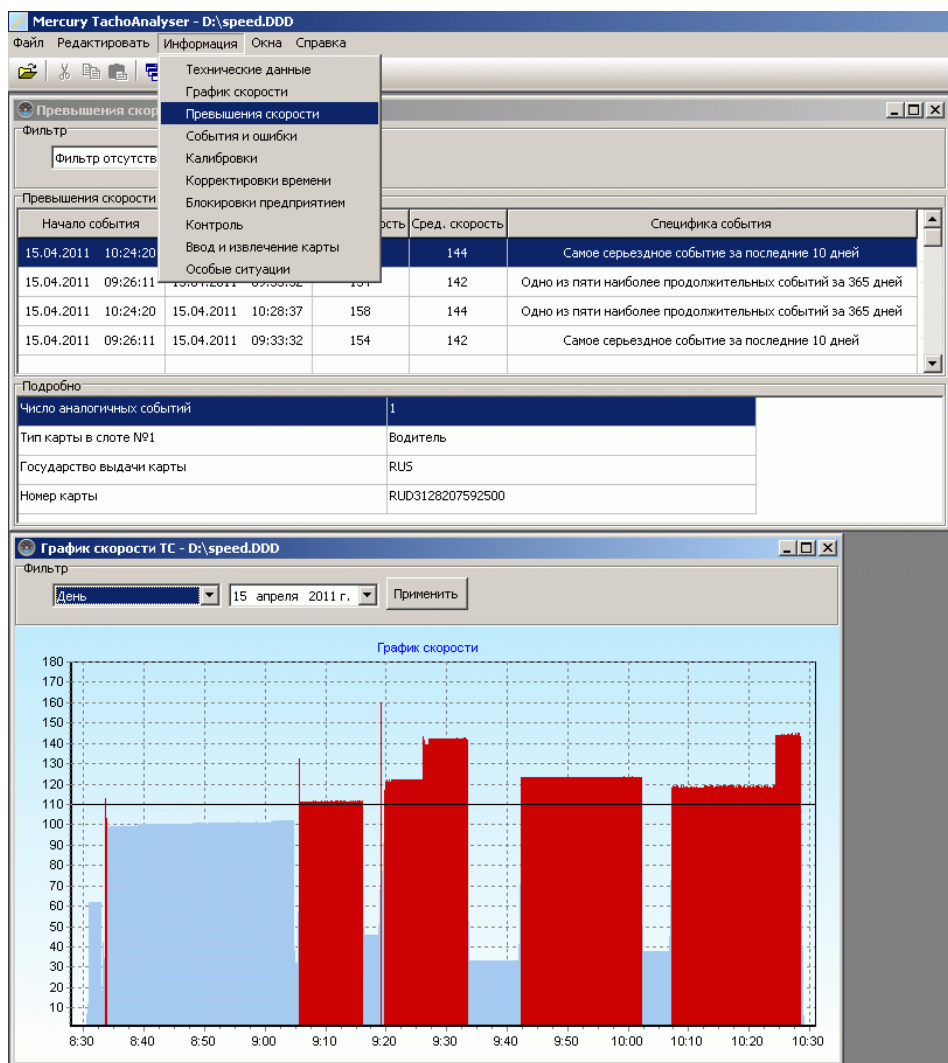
Mercury TachoAnalyser - D:\speed.DDD

Файл Редактировать Информация Окна Справка

Технические данные
График скорости
Превышения скорости
События и ошибки
Калибровки
Корректировки времени
Блокировки предприятием
Контроль
Ввод и извлечение карты
Особые ситуации

Превышения скор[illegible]

Фильтр

Фильтр отсутств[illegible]

Превышения скорости

| Начало события | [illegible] | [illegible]ость | Сред. скорость | Специфика события |
|---|---|---|---|---|
| 15.04.2011 10:24:20 | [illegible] | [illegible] | 144 | Самое серьездное событие за последние 10 дней |
| 15.04.2011 09:26:11 | 15.04.2011 09:33:32 | 154 | 142 | Одно из пяти наиболее продолжительных событий за 365 дней |
| 15.04.2011 10:24:20 | 15.04.2011 10:28:37 | 158 | 144 | Одно из пяти наиболее продолжительных событий за 365 дней |
| 15.04.2011 09:26:11 | 15.04.2011 09:33:32 | 154 | 142 | Самое серьездное событие за последние 10 дней |

Подробно

| Число аналогичных событий | 1 |
|---|---|
| Тип карты в слоте №1 | Водитель |
| Государство выдачи карты | RUS |
| Номер карты | RUD3128207592500 |

График скорости ТС - D:\speed.DDD

Фильтр

День

15 апреля 2011 г.

Применить

График скорости

180
170
160
150
140
130
120
110
100
90
80
70
60
50
40
30
20
10

8:30 8:40 8:50 9:00 9:10 9:20 9:30 9:40 9:50 10:00 10:10 10:20 10:30